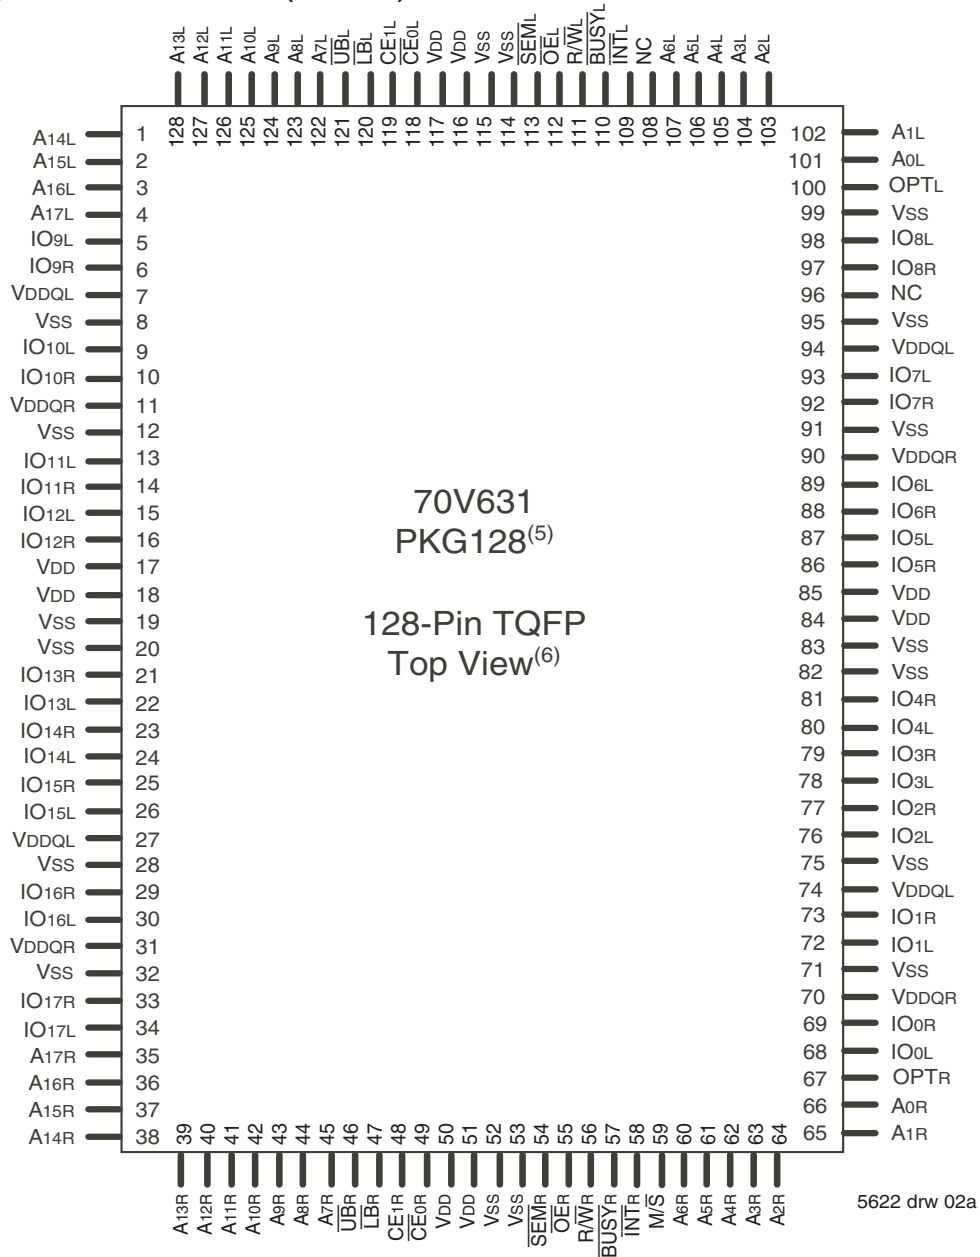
$A_{13L}$ $A_{12L}$ $A_{11L}$ $A_{10L}$ $A_{9L}$ $A_{8L}$ $A_{7L}$ $\overline{UB}_L$ $\overline{LB}_L$ $CE_{1L}$ $\overline{CE}_{0L}$ VDD VDD VSS VSS $\overline{SEM}_L$ $\overline{OE}_L$ $R/\overline{W}_L$ $\overline{BUSY}_L$ $\overline{INT}_L$ NC $A_{6L}$ $A_{5L}$ $A_{4L}$ $A_{3L}$ $A_{2L}$

128 127 126 125 124 123 122 121 120 119 118 117 116 115 114 113 112 111 110 109 108 107 106 105 104 103

$A_{14L}$ 1
$A_{15L}$ 2
$A_{16L}$ 3
$A_{17L}$ 4
$IO_{9L}$ 5
$IO_{9R}$ 6
VDDQL 7
VSS 8
$IO_{10L}$ 9
$IO_{10R}$ 10
VDDQR 11
VSS 12
$IO_{11L}$ 13
$IO_{11R}$ 14
$IO_{12L}$ 15
$IO_{12R}$ 16
VDD 17
VDD 18
VSS 19
VSS 20
$IO_{13R}$ 21
$IO_{13L}$ 22
$IO_{14R}$ 23
$IO_{14L}$ 24
$IO_{15R}$ 25
$IO_{15L}$ 26
VDDQL 27
VSS 28
$IO_{16R}$ 29
$IO_{16L}$ 30
VDDQR 31
VSS 32
$IO_{17R}$ 33
$IO_{17L}$ 34
$A_{17R}$ 35
$A_{16R}$ 36
$A_{15R}$ 37
$A_{14R}$ 38

70V631
PKG128$^{(5)}$

128-Pin TQFP
Top View$^{(6)}$

102 $A_{1L}$
101 $A_{0L}$
100 $OPT_L$
99 VSS
98 $IO_{8L}$
97 $IO_{8R}$
96 NC
95 VSS
94 VDDQL
93 $IO_{7L}$
92 $IO_{7R}$
91 VSS
90 VDDQR
89 $IO_{6L}$
88 $IO_{6R}$
87 $IO_{5L}$
86 $IO_{5R}$
85 VDD
84 VDD
83 VSS
82 VSS
81 $IO_{4R}$
80 $IO_{4L}$
79 $IO_{3R}$
78 $IO_{3L}$
77 $IO_{2R}$
76 $IO_{2L}$
75 VSS
74 VDDQL
73 $IO_{1R}$
72 $IO_{1L}$
71 VSS
70 VDDQR
69 $IO_{0R}$
68 $IO_{0L}$
67 $OPT_R$
66 $A_{0R}$
65 $A_{1R}$

39 40 41 42 43 44 45 46 47 48 49 50 51 52 53 54 55 56 57 58 59 60 61 62 63 64

$A_{13R}$ $A_{12R}$ $A_{11R}$ $A_{10R}$ $A_{9R}$ $A_{8R}$ $A_{7R}$ $\overline{UB}_R$ $\overline{LB}_R$ $CE_{1R}$ $\overline{CE}_{0R}$ VDD VDD VSS VSS $\overline{SEM}_R$ $\overline{OE}_R$ $R/\overline{W}_R$ $\overline{BUSY}_R$ $\overline{INT}_R$ $M/\overline{S}$ $A_{6R}$ $A_{5R}$ $A_{4R}$ $A_{3R}$ $A_{2R}$

5622 drw 02a